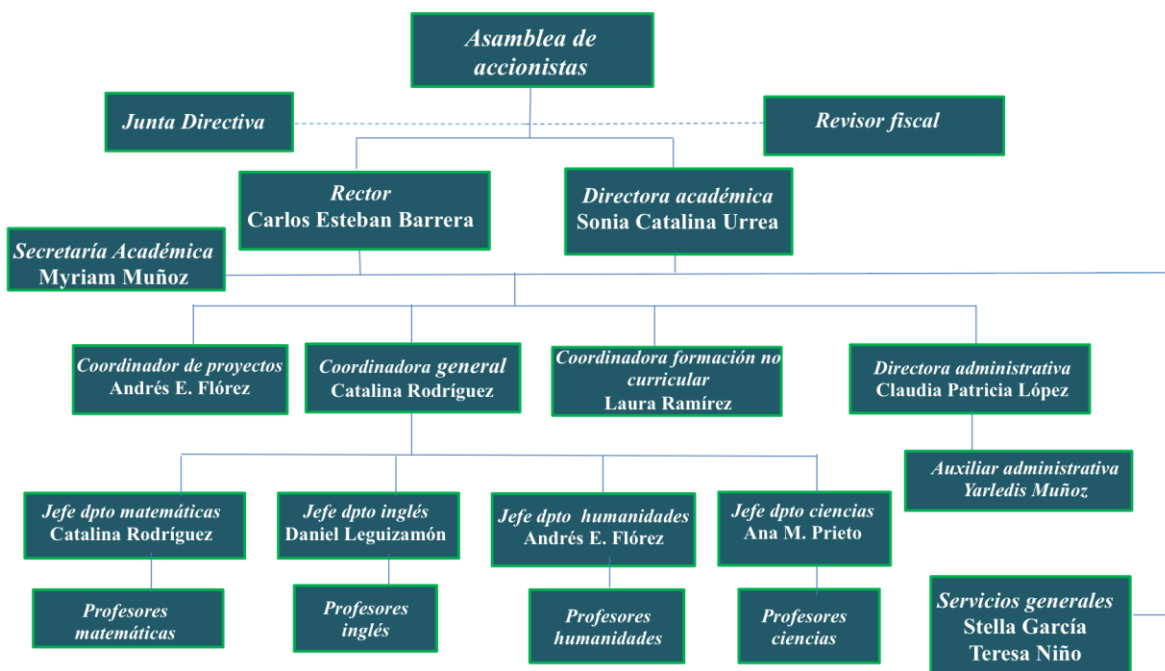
Asamblea de accionistas

Junta Directiva

Revisor fiscal

Rector
Carlos Esteban Barrera

Directora académica
Sonia Catalina Urrea

Secretaría Académica
Myriam Muñoz

Coordinador de proyectos
Andrés E. Flórez

Coordinadora general
Catalina Rodríguez

Coordinadora formación no curricular
Laura Ramírez

Directora administrativa
Claudia Patricia López

Auxiliar administrativa
Yarledis Muñoz

Jefe dpto matemáticas
Catalina Rodríguez

Jefe dpto inglés
Daniel Leguizamón

Jefe dpto humanidades
Andrés E. Flórez

Jefe dpto ciencias
Ana M. Prieto

Profesores matemáticas

Profesores inglés

Profesores humanidades

Profesores ciencias

Servicios generales
Stella García
Teresa Niño